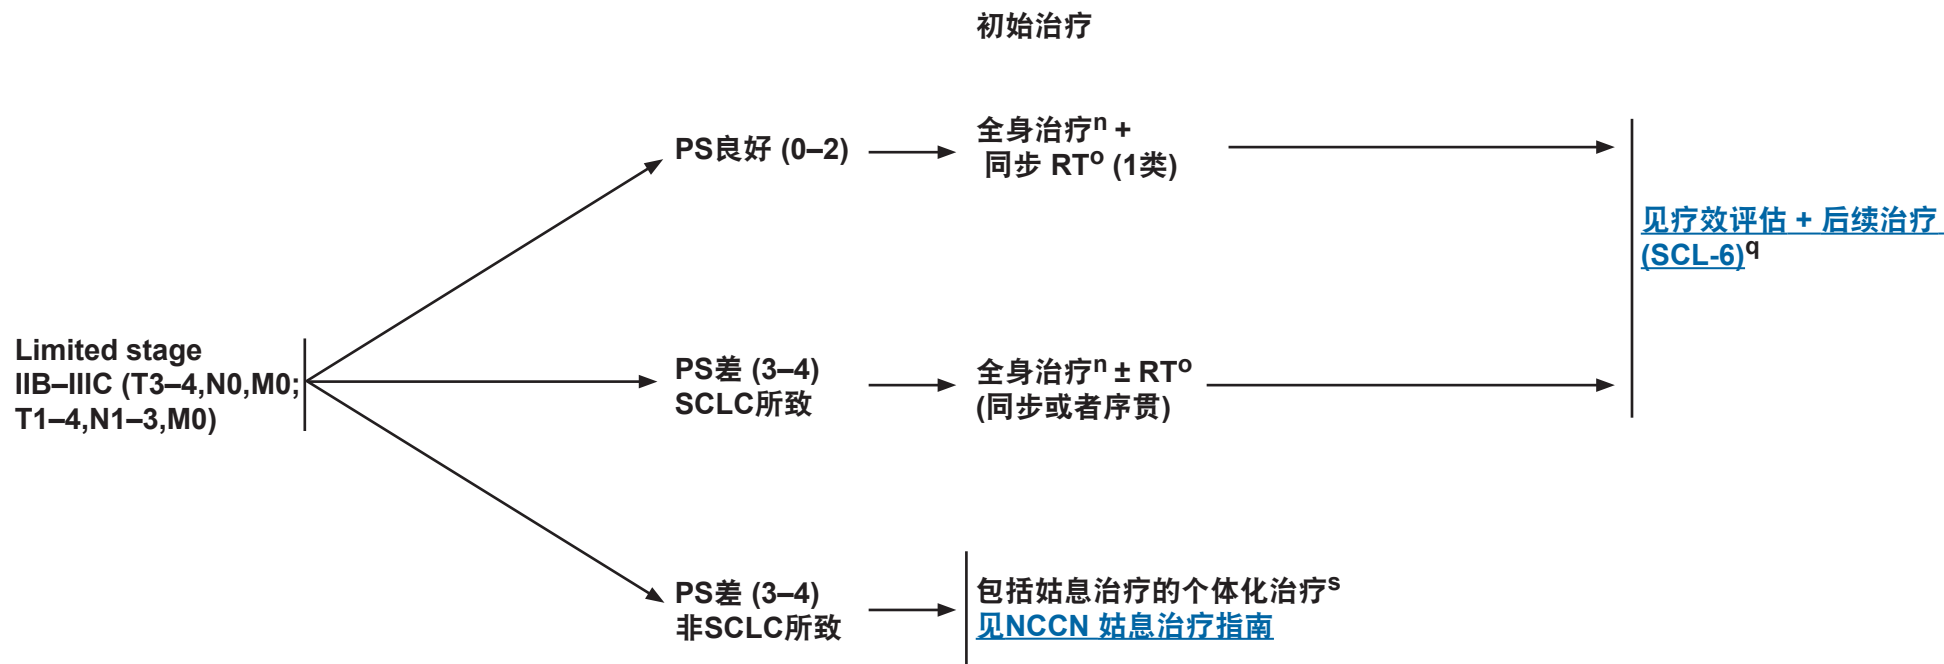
初始治疗

Limited stage
IIB–IIIC (T3–4,N0,M0; T1–4,N1–3,M0)

PS良好 (0–2)

全身治疗$^{n}$ +
同步 RT$^{o}$ (1类)

见疗效评估 + 后续治疗 (SCL-6)$^{q}$

PS差 (3–4)
SCLC所致

全身治疗$^{n}$ ± RT$^{o}$
(同步或者序贯)

PS差 (3–4)
非SCLC所致

包括姑息治疗的个体化治疗$^{s}$
见NCCN 姑息治疗指南